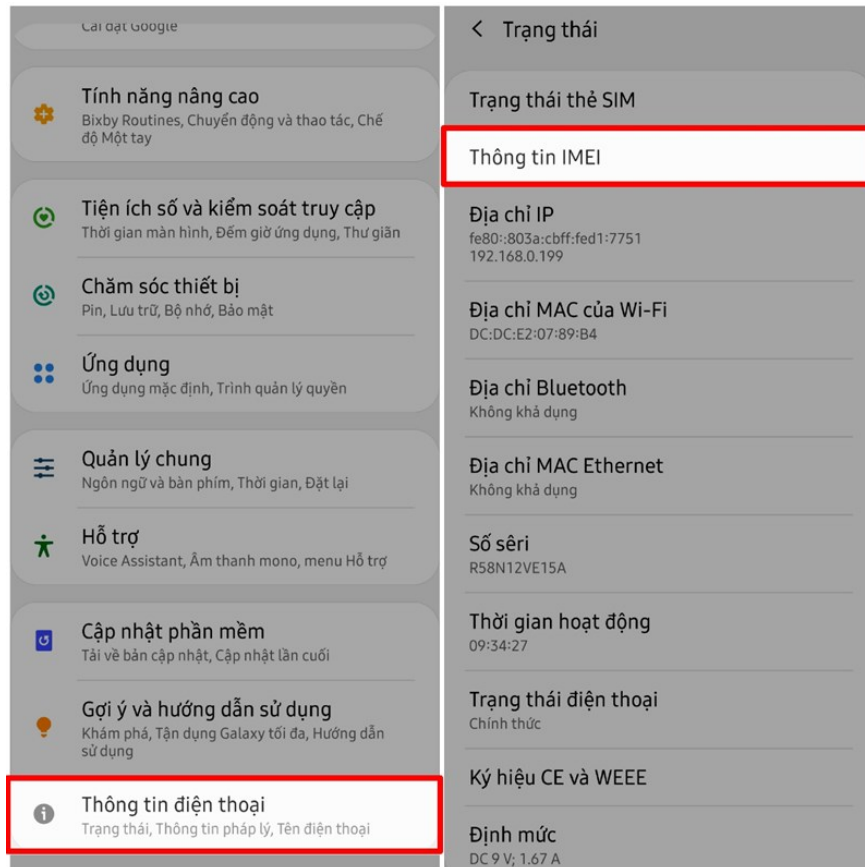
Cài đặt Google

Tính năng nâng cao
Bixby Routines, Chuyển động và thao tác, Chế độ Một tay

Tiện ích số và kiểm soát truy cập
Thời gian màn hình, Đếm giờ ứng dụng, Thư giãn

Chăm sóc thiết bị
Pin, Lưu trữ, Bộ nhớ, Bảo mật

Ứng dụng
Ứng dụng mặc định, Trình quản lý quyền

Quản lý chung
Ngôn ngữ và bàn phím, Thời gian, Đặt lại

Hỗ trợ
Voice Assistant, Âm thanh mono, menu Hỗ trợ

Cập nhật phần mềm
Tải về bản cập nhật, Cập nhật lần cuối

Gợi ý và hướng dẫn sử dụng
Khám phá, Tận dụng Galaxy tối đa, Hướng dẫn sử dụng

Thông tin điện thoại
Trạng thái, Thông tin pháp lý, Tên điện thoại

< Trạng thái

Trạng thái thẻ SIM

Thông tin IMEI

Địa chỉ IP
fe80::803a:cbff:fed1:7751
192.168.0.199

Địa chỉ MAC của Wi-Fi
DC:DC:E2:07:89:B4

Địa chỉ Bluetooth
Không khả dụng

Địa chỉ MAC Ethernet
Không khả dụng

Số sêri
R58N12VE15A

Thời gian hoạt động
09:34:27

Trạng thái điện thoại
Chính thức

Ký hiệu CE và WEEE

Định mức
DC 9 V; 1.67 A